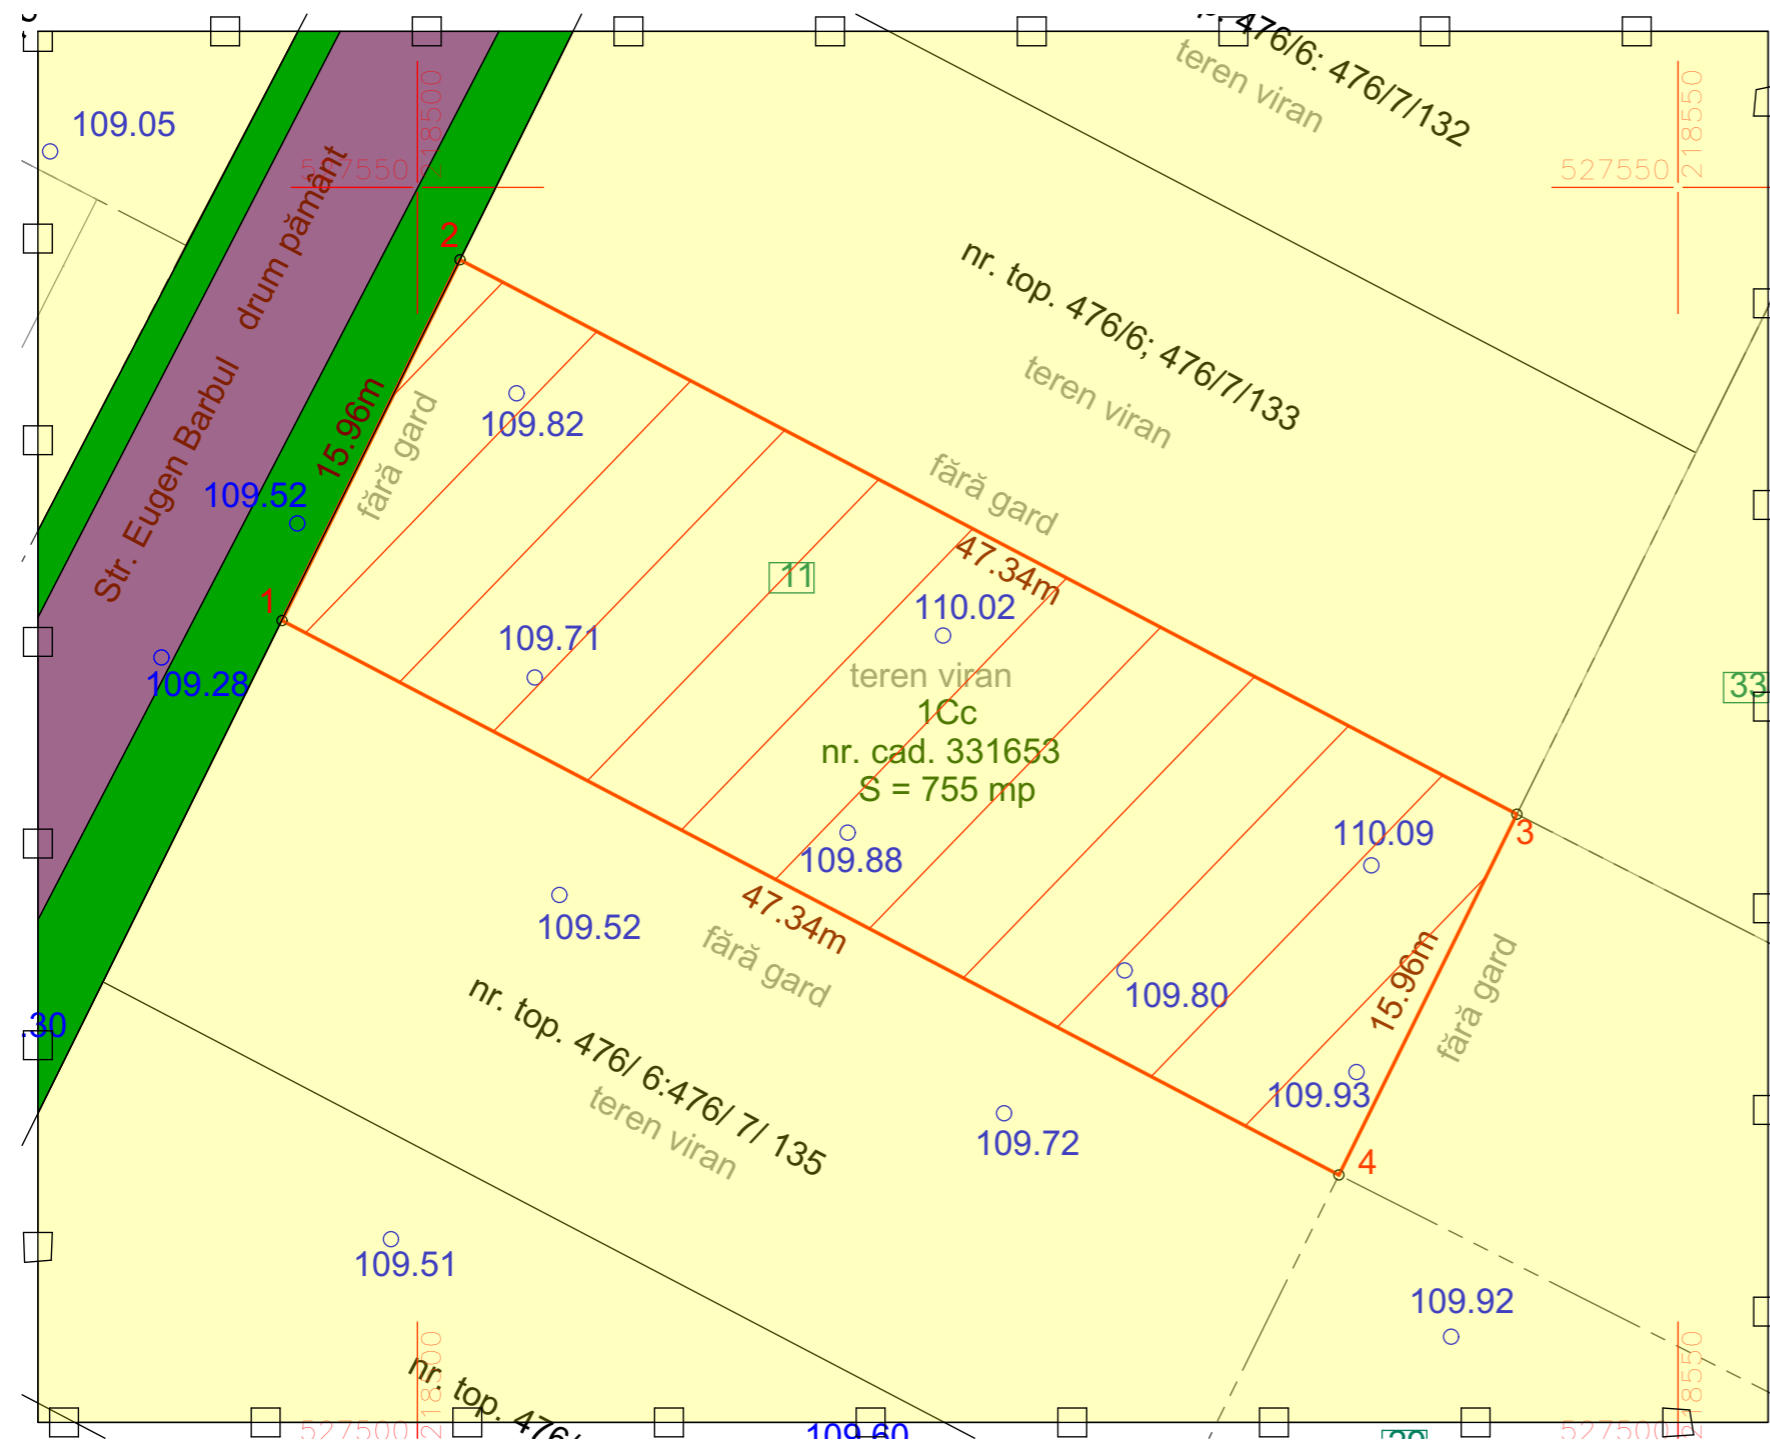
109.05

527550

218500

Str. Eugen Barbul drum pământ

476/6; 476/7/132

teren viran

527550

218550

nr. top. 476/6; 476/7/133

teren viran

2

15.96m

fără gard

109.82

109.52

fără gard

1

11

47.34m

110.02

109.71

109.28

teren viran

1Cc

nr. cad. 331653

S = 755 mp

33

110.09

3

109.88

109.52

47.34m

fără gard

109.80

15.96m

fără gard

.30

nr. top. 476/ 6:476/ 7/ 135

teren viran

109.93

109.72

4

109.51

109.92

218500

527500

nr. top. 476/

109.60

218550

527500